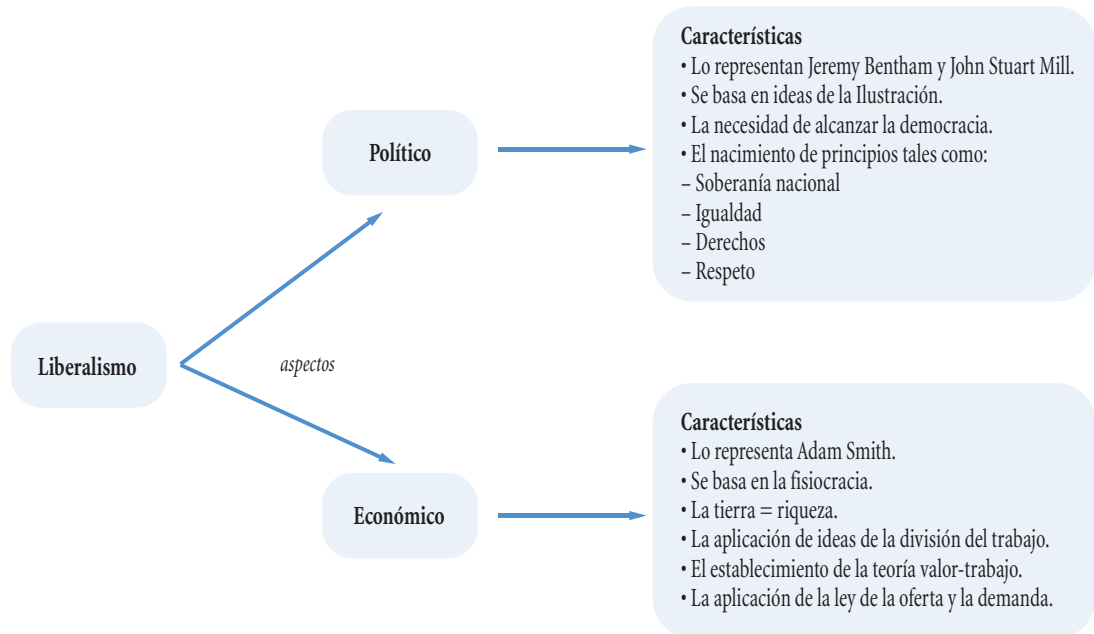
Liberalismo

aspectos

Político

Características
• Lo representan Jeremy Bentham y John Stuart Mill.
• Se basa en ideas de la Ilustración.
• La necesidad de alcanzar la democracia.
• El nacimiento de principios tales como:
– Soberanía nacional
– Igualdad
– Derechos
– Respeto

Económico

Características
• Lo representa Adam Smith.
• Se basa en la fisiocracia.
• La tierra = riqueza.
• La aplicación de ideas de la división del trabajo.
• El establecimiento de la teoría valor-trabajo.
• La aplicación de la ley de la oferta y la demanda.